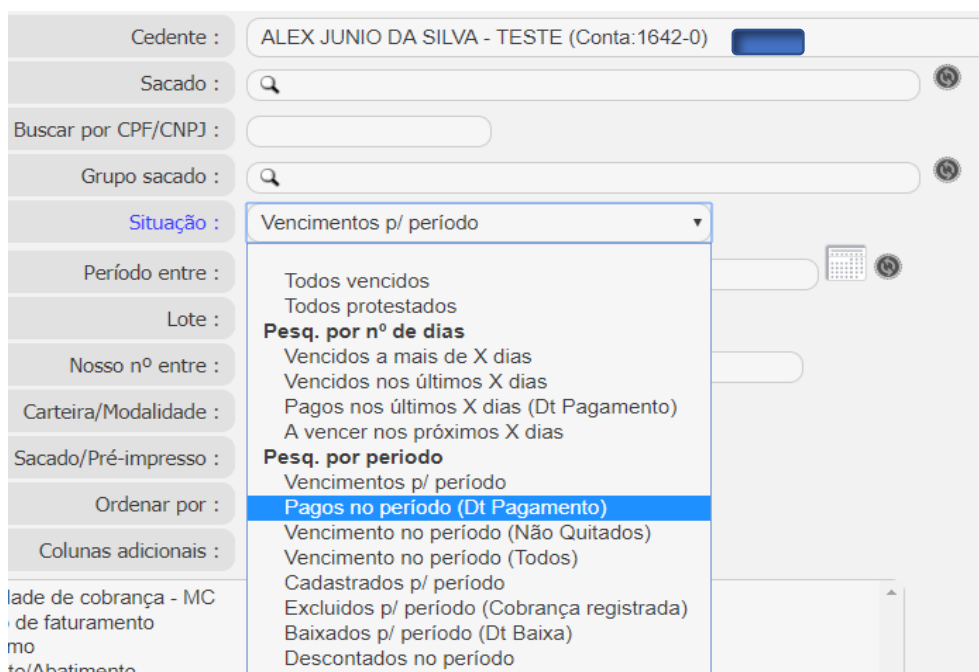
Cedente : ALEX JUNIO DA SILVA - TESTE (Conta:1642-0)
Sacado :
Buscar por CPF/CNPJ :
Grupo sacado :
Situação : Vencimentos p/ período
Período entre :
Lote :
Nosso nº entre :
Carteira/Modalidade :
Sacado/Pré-impresso :
Ordenar por :
Colunas adicionais :

Todos vencidos
Todos protestados
Pesq. por nº de dias
Vencidos a mais de X dias
Vencidos nos últimos X dias
Pagos nos últimos X dias (Dt Pagamento)
A vencer nos próximos X dias
Pesq. por periodo
Vencimentos p/ período
Pagos no período (Dt Pagamento)
Vencimento no período (Não Quitados)
Vencimento no período (Todos)
Cadastrados p/ período
Excluidos p/ período (Cobrança registrada)
Baixados p/ período (Dt Baixa)
Descontados no período

lade de cobrança - MC
de faturamento
mo
to/Abatimento